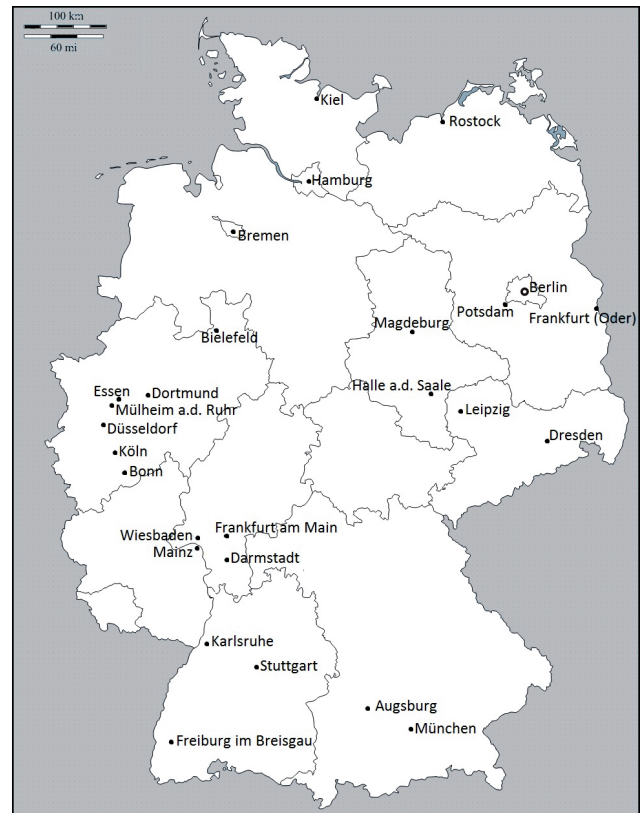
100 km
60 mi

Kiel
Rostock
Hamburg
Bremen
Berlin
Potsdam
Frankfurt (Oder)
Magdeburg
Bielefeld
Essen
Dortmund
Mülheim a.d. Ruhr
Düsseldorf
Köln
Bonn
Halle a.d. Saale
Leipzig
Dresden
Wiesbaden
Frankfurt am Main
Mainz
Darmstadt
Karlsruhe
Stuttgart
Augsburg
München
Freiburg im Breisgau